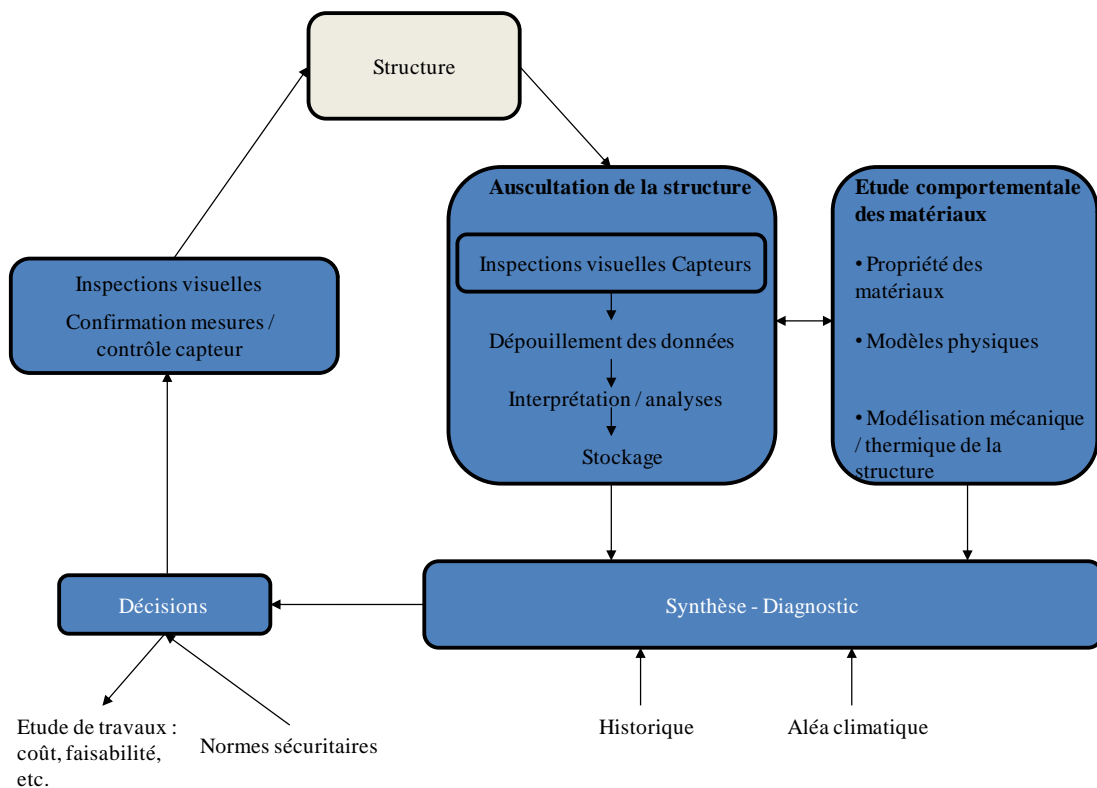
Structure

Auscultation de la structure

Inspections visuelles Capteurs

Dépouillement des données

Interprétation / analyses

Stockage

Etude comportementale des matériaux

• Propriété des matériaux

• Modèles physiques

• Modélisation mécanique / thermique de la structure

Inspections visuelles

Confirmation mesures / contrôle capteur

Décisions

Synthèse - Diagnostic

Etude de travaux : coût, faisabilité, etc.

Normes sécuritaires

Historique

Aléa climatique